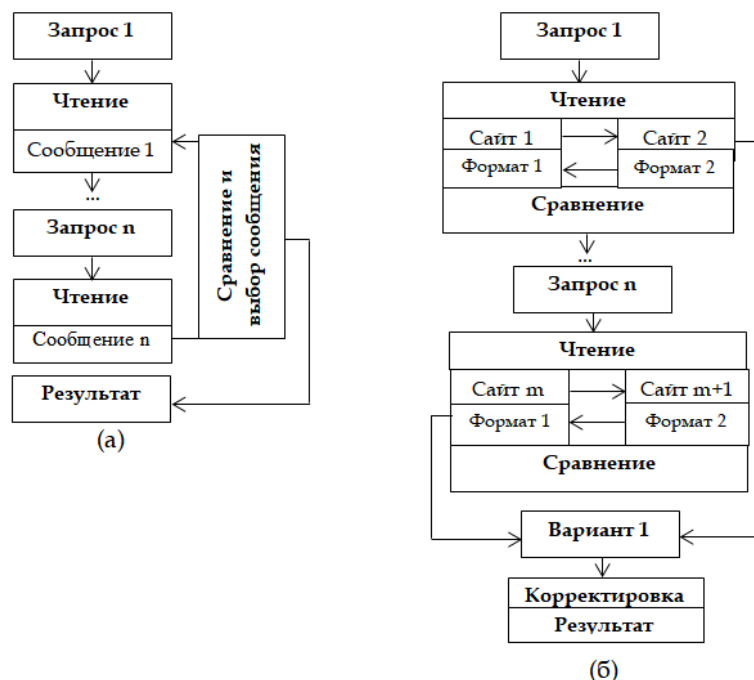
Запрос 1

Чтение

Сообщение 1

...

Запрос n

Чтение

Сообщение n

Сравнение и выбор сообщения

Результат

(а)

Запрос 1

Чтение

Сайт 1

Сайт 2

Формат 1

Формат 2

Сравнение

...

Запрос n

Чтение

Сайт m

Сайт m+1

Формат 1

Формат 2

Сравнение

Вариант 1

Корректировка

Результат

(б)